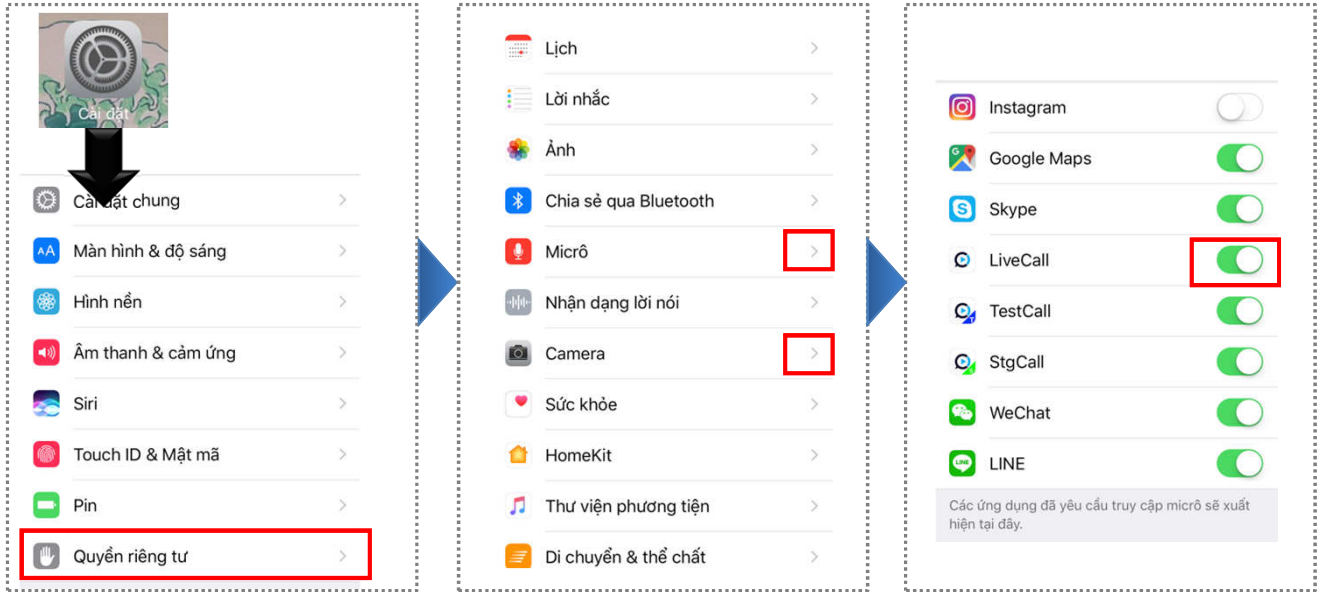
Cài đặt

Cài đặt chung
Màn hình & độ sáng
Hình nền
Âm thanh & cảm ứng
Siri
Touch ID & Mật mã
Pin
Quyền riêng tư

Lịch
Lời nhắc
Ảnh
Chia sẻ qua Bluetooth
Micrô
Nhận dạng lời nói
Camera
Sức khỏe
HomeKit
Thư viện phương tiện
Di chuyển & thể chất

Instagram
Google Maps
Skype
LiveCall
TestCall
StgCall
WeChat
LINE
Các ứng dụng đã yêu cầu truy cập micrô sẽ xuất hiện tại đây.